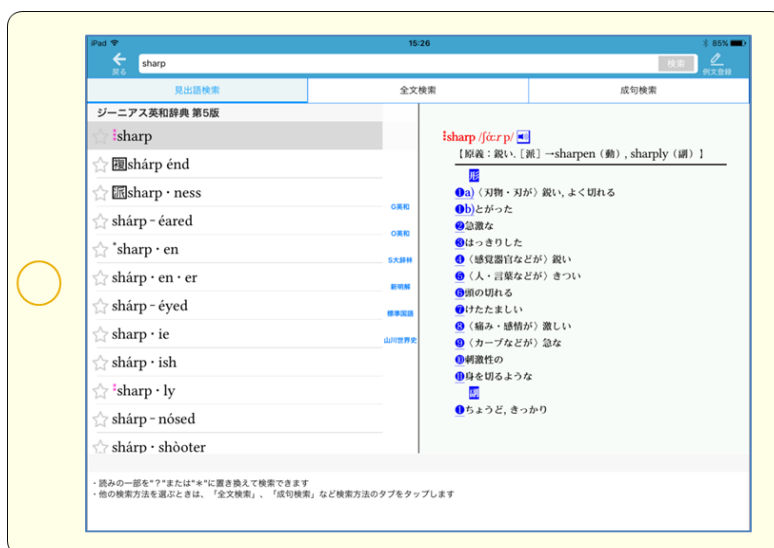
iPad
15:26
85%
戻る
sharp
検索
例文登録

見出語検索
全文検索
成句検索

ジーニアス英和辞典 第5版

sharp
複 shárp énd
派 sharp · ness
shárp - éared
*sharp · en
shárp · en · er
shárp - éyed
sharp · ie
shárp · ish
*sharp · ly
shárp - nósed
shárp · shòoter

G英和
O英和
S大辞林
新明解
標準国語
山川世界史

sharp /ʃɑ́ːrp/
【原義：鋭い.［派］→sharpen（動）, sharply（副）】
形
1a)〈刃物・刃が〉鋭い, よく切れる
1b)とがった
2急激な
3はっきりした
4〈感覚器官などが〉鋭い
5〈人・言葉などが〉きつい
6頭の切れる
7けたたましい
8〈痛み・感情が〉激しい
9〈カーブなどが〉急な
10刺激性の
11身を切るような
副
1ちょうど, きっかり

・読みの一部を"?"または"*"に置き換えて検索できます
・他の検索方法を選ぶときは、「全文検索」、「成句検索」など検索方法のタブをタップします